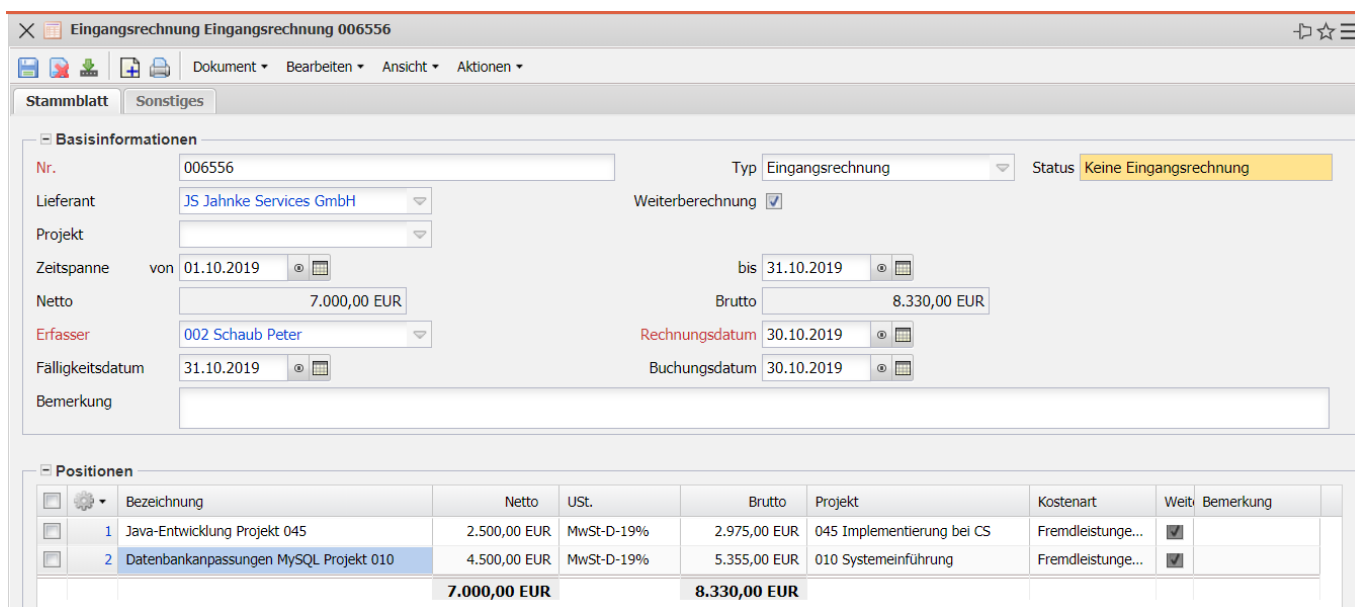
Eingangsrechnung Eingangsrechnung 006556

Dokument ▾ Bearbeiten ▾ Ansicht ▾ Aktionen ▾

Stammblatt Sonstiges

Basisinformationen

Nr. 006556
Typ Eingangsrechnung
Status Keine Eingangsrechnung
Lieferant JS Jahnke Services GmbH
Weiterberechnung
Projekt
Zeitspanne von 01.10.2019
bis 31.10.2019
Netto 7.000,00 EUR
Brutto 8.330,00 EUR
Erfasser 002 Schaub Peter
Rechnungsdatum 30.10.2019
Fälligkeitsdatum 31.10.2019
Buchungsdatum 30.10.2019
Bemerkung

Positionen

| | | Bezeichnung | Netto | USt. | Brutto | Projekt | Kostenart | Weit | Bemerkung |
|---|---|---|---|---|---|---|---|---|---|
| | 1 | Java-Entwicklung Projekt 045 | 2.500,00 EUR | MwSt-D-19% | 2.975,00 EUR | 045 Implementierung bei CS | Fremdleistunge... | | |
| | 2 | Datenbankanpassungen MySQL Projekt 010 | 4.500,00 EUR | MwSt-D-19% | 5.355,00 EUR | 010 Systemeinführung | Fremdleistunge... | | |
| | | | 7.000,00 EUR | | 8.330,00 EUR | | | | |